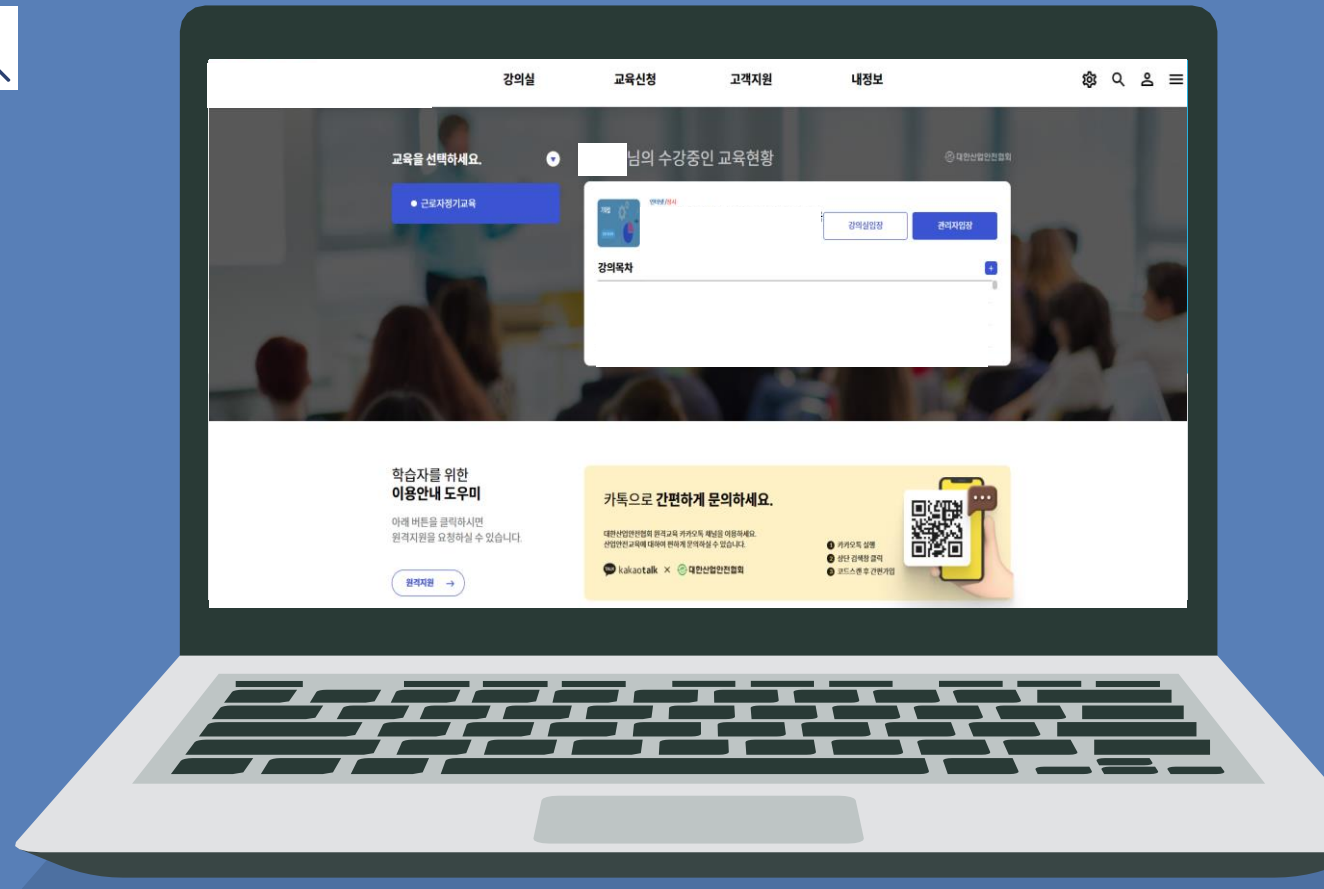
강의실 교육신청 고객지원 내정보

교육을 선택하세요.

● 근로자정기교육

님의 수강중인 교육현황

대한산업안전협회

온라인/정시

강의실입장

관리자입장

강의목차

학습자를 위한
이용안내 도우미

아래 버튼을 클릭하시면
원격지원을 요청하실 수 있습니다.

원격지원 →

카톡으로 간편하게 문의하세요.

대한산업안전협회 원격교육 카카오톡 채널을 이용하세요.
산업안전교육에 대하여 편하게 문의하실 수 있습니다.

kakaotalk × 대한산업안전협회

❶ 카카오톡 실행
❷ 상단 검색창 클릭
❸ 코드스캔 후 간편가입